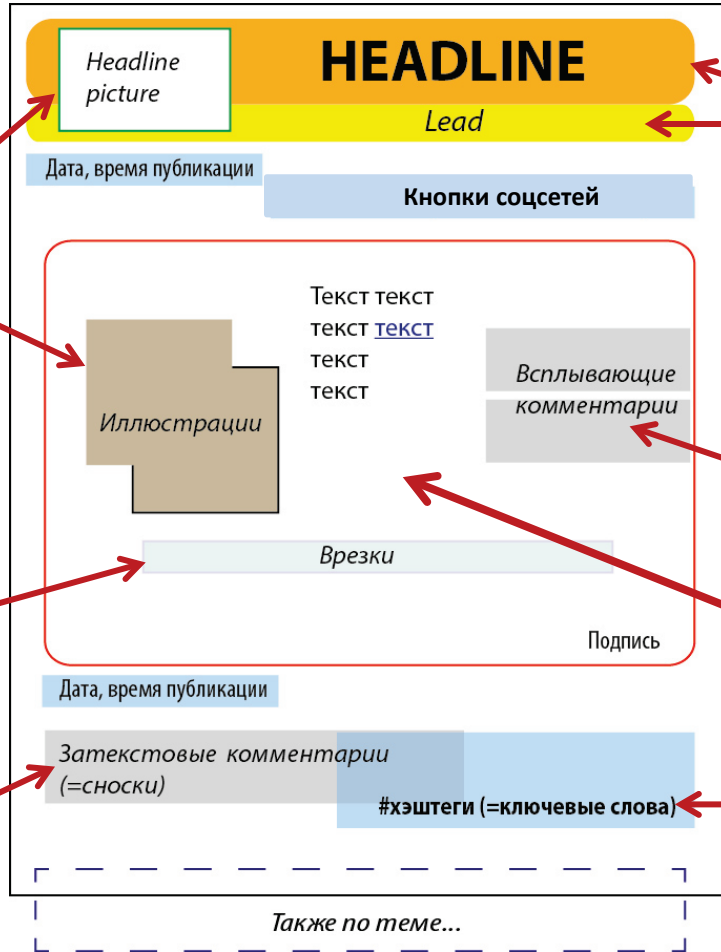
Headline picture

HEADLINE

Lead

Дата, время публикации

Кнопки соцсетей

Текст текст текст текст текст текст

Иллюстрации

Всплывающие комментарии

Врезки

Подпись

Дата, время публикации

Затекстовые комментарии (=сноски)

#хэштеги (=ключевые слова)

Также по теме...